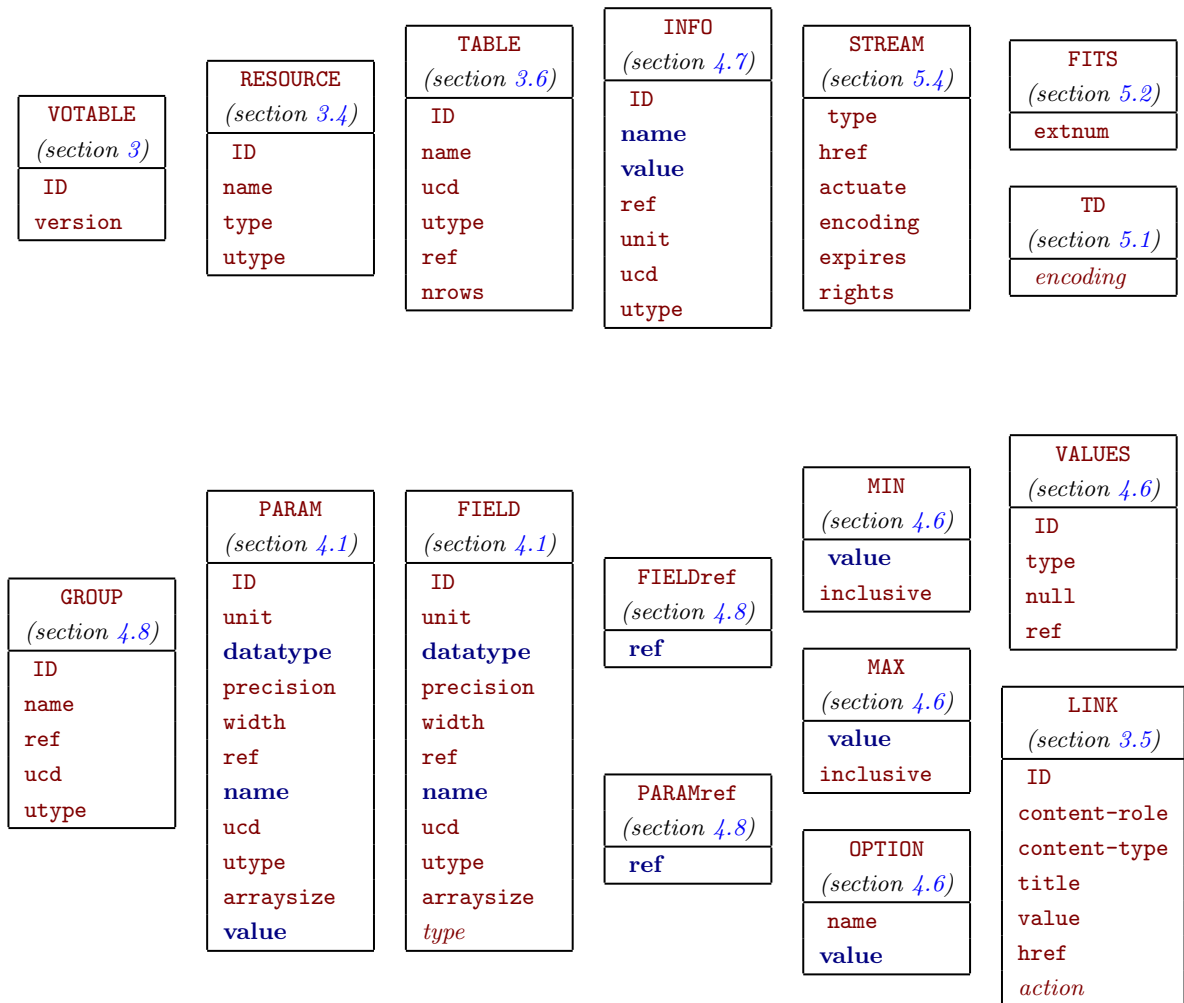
VOTABLE
(section 3)
ID
version

RESOURCE
(section 3.4)
ID
name
type
utype

TABLE
(section 3.6)
ID
name
ucd
utype
ref
nrows

INFO
(section 4.7)
ID
name
value
ref
unit
ucd
utype

STREAM
(section 5.4)
type
href
actuate
encoding
expires
rights

FITS
(section 5.2)
extnum

TD
(section 5.1)
encoding

GROUP
(section 4.8)
ID
name
ref
ucd
utype

PARAM
(section 4.1)
ID
unit
datatype
precision
width
ref
name
ucd
utype
arraysize
value

FIELD
(section 4.1)
ID
unit
datatype
precision
width
ref
name
ucd
utype
arraysize
type

FIELDref
(section 4.8)
ref

PARAMref
(section 4.8)
ref

MIN
(section 4.6)
value
inclusive

MAX
(section 4.6)
value
inclusive

OPTION
(section 4.6)
name
value

VALUES
(section 4.6)
ID
type
null
ref

LINK
(section 3.5)
ID
content-role
content-type
title
value
href
action